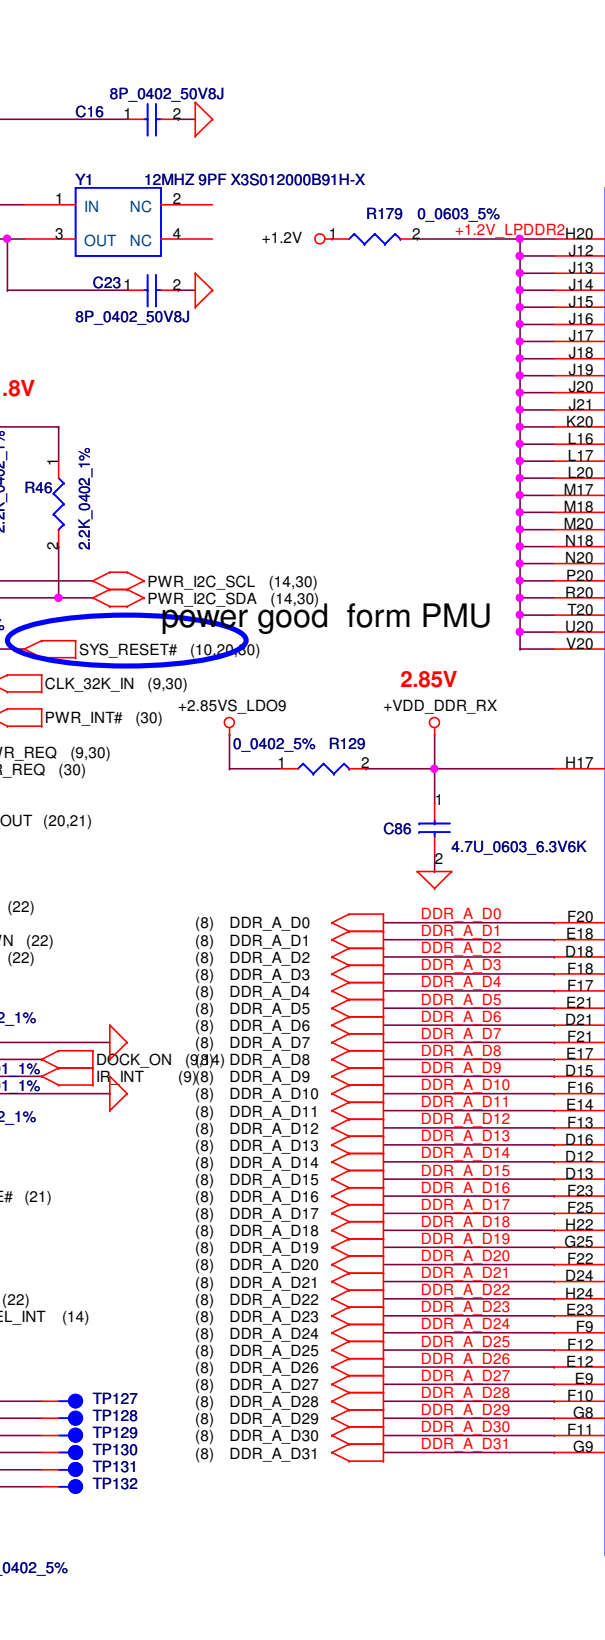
8P_0402_50V8J
C16 1 2

Y1 12MHZ 9PF X3S012000B91H-X
1 IN NC 2
3 OUT NC 4

R179 0_0603_5%
+1.2V 1 2 +1.2V_LPDDR2 H20
J12
J13
J14
J15
J16
J17
J18
J19
J20
J21
K20
L16
L17
L20
M17
M18
M20
N18
N20
P20
R20
T20
U20
V20

C23 1 2
8P_0402_50V8J

.8V

R46
1
2
2.2K_0402_1%

PWR_I2C_SCL (14,30)
PWR_I2C_SDA (14,30)
power good form PMU
SYS_RESET# (10,20,30)
CLK_32K_IN (9,30)
PWR_INT# (30)
WR_REQ (9,30)
R_REQ (30)
OUT (20,21)

2.85V
+2.85VS_LDO9 +VDD_DDR_RX
0_0402_5% R129
1 2 H17
1
C86
4.7U_0603_6.3V6K
2

(22)
VN (22)
(22)

2_1%
DOCK_ON (9,34)
1_1% IR_INT (9)
1_1%
2_1%

E# (21)

(22)
EL_INT (14)

TP127
TP128
TP129
TP130
TP131
TP132

0402_5%

(8) DDR_A_D0 DDR_A_D0 F20
(8) DDR_A_D1 DDR_A_D1 E18
(8) DDR_A_D2 DDR_A_D2 D18
(8) DDR_A_D3 DDR_A_D3 F18
(8) DDR_A_D4 DDR_A_D4 F17
(8) DDR_A_D5 DDR_A_D5 E21
(8) DDR_A_D6 DDR_A_D6 D21
(8) DDR_A_D7 DDR_A_D7 F21
(8) DDR_A_D8 DDR_A_D8 E17
(8) DDR_A_D9 DDR_A_D9 D15
(8) DDR_A_D10 DDR_A_D10 F16
(8) DDR_A_D11 DDR_A_D11 E14
(8) DDR_A_D12 DDR_A_D12 F13
(8) DDR_A_D13 DDR_A_D13 D16
(8) DDR_A_D14 DDR_A_D14 D12
(8) DDR_A_D15 DDR_A_D15 D13
(8) DDR_A_D16 DDR_A_D16 F23
(8) DDR_A_D17 DDR_A_D17 F25
(8) DDR_A_D18 DDR_A_D18 H22
(8) DDR_A_D19 DDR_A_D19 G25
(8) DDR_A_D20 DDR_A_D20 F22
(8) DDR_A_D21 DDR_A_D21 D24
(8) DDR_A_D22 DDR_A_D22 H24
(8) DDR_A_D23 DDR_A_D23 E23
(8) DDR_A_D24 DDR_A_D24 F9
(8) DDR_A_D25 DDR_A_D25 F12
(8) DDR_A_D26 DDR_A_D26 E12
(8) DDR_A_D27 DDR_A_D27 E9
(8) DDR_A_D28 DDR_A_D28 F10
(8) DDR_A_D29 DDR_A_D29 G8
(8) DDR_A_D30 DDR_A_D30 F11
(8) DDR_A_D31 DDR_A_D31 G9